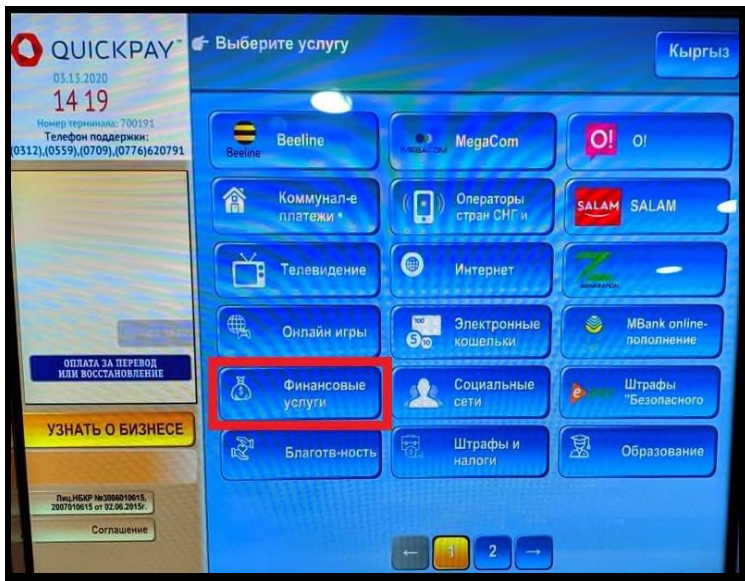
QUICKPAY
03.13.2020
14 19
Номер терминала: 700191
Телефон поддержки:
(0312),(0559),(0709),(0776)620791

ОПЛАТА ЗА ПЕРЕВОД ИЛИ ВОССТАНОВЛЕНИЕ

УЗНАТЬ О БИЗНЕСЕ

Лиц.НБКР №3006010615, 2007010615 от 02.06.2015г.

Соглашение

Выберите услугу

Кыргыз

Beeline
Beeline

MEGACOM
MegaCom

O!
O!

Коммунал-е платежи

Операторы стран СНГ и

SALAM
SALAM

Телевидение

Интернет

GENERATION

Онлайн игры

Электронные кошельки

MBank online-пополнение

Финансовые услуги

Социальные сети

Штрафы "Безопасного

Благотв-ность

Штрафы и налоги

Образование

1
2